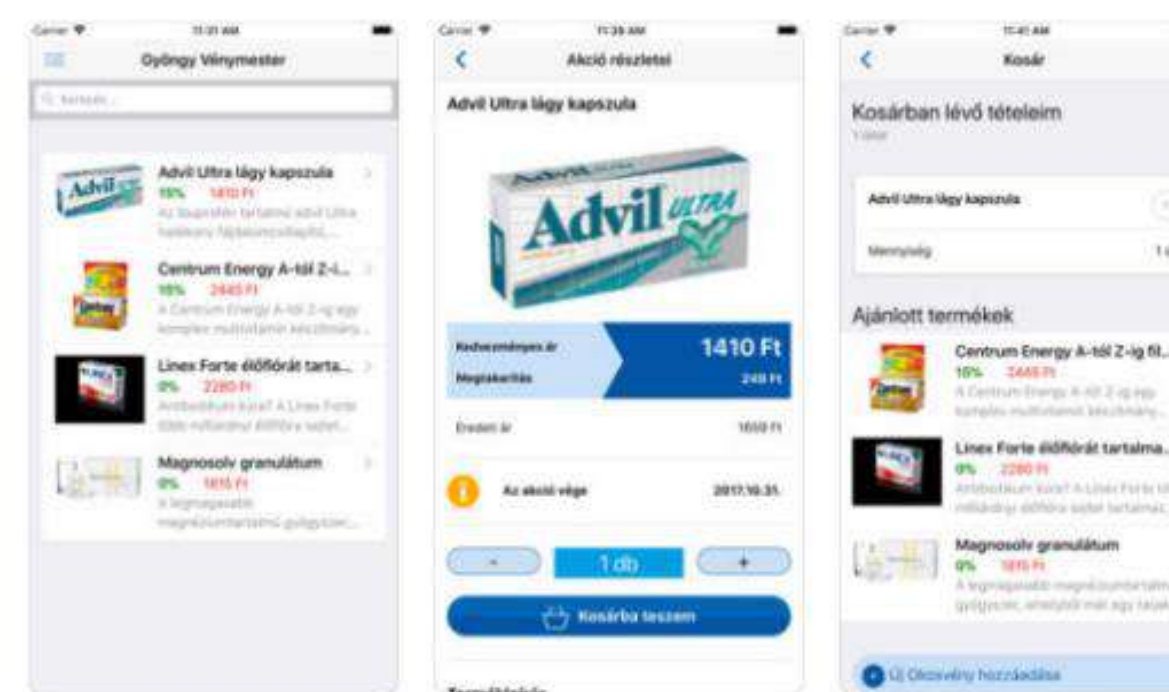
Carrier 11:31 AM

Gyöngy Vénymester

Keresés...

Advil
Advil Ultra lágy kapszula
15% 1410 Ft
Az ibuprofen tartalmú advil Ultra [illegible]

Centrum Energy A-tól Z-i...
10% 2445 Ft
A Centrum Energy A-tól Z-ig egy komplex multivitamin készítmény...

Linex Forte élőflórát tarta...
0% 2280 Ft
Antibiotikum kúra? A Linex Forte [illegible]

Magnosolv granulátum
0% 1615 Ft
A legmagasabb magnéziumtartalmú gyógyszer...

Carrier 11:38 AM

Akció részletei

Advil Ultra lágy kapszula

Advil ULTRA

Kedvezményes ár 1410 Ft
Megtakarítás 248 Ft

Eredeti ár 1658 Ft

Az akció vége 2017.10.31.

- 1 db +

Kosárba teszem

Termékleírás

Carrier 11:41 AM

Kosár

Kosárban lévő tételeim
1 tétel

Advil Ultra lágy kapszula

Mennyiség 1 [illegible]

Ajánlott termékek

Centrum Energy A-tól Z-ig fil...
10% 2445 Ft
A Centrum Energy A-tól Z-ig egy komplex multivitamin készítmény...

Linex Forte élőflórát tartalma...
0% 2280 Ft
Antibiotikum kúra? A Linex Forte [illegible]

Magnosolv granulátum
0% 1615 Ft
A legmagasabb magnéziumtartalmú gyógyszer, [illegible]

Új Okosvény hozzáadása